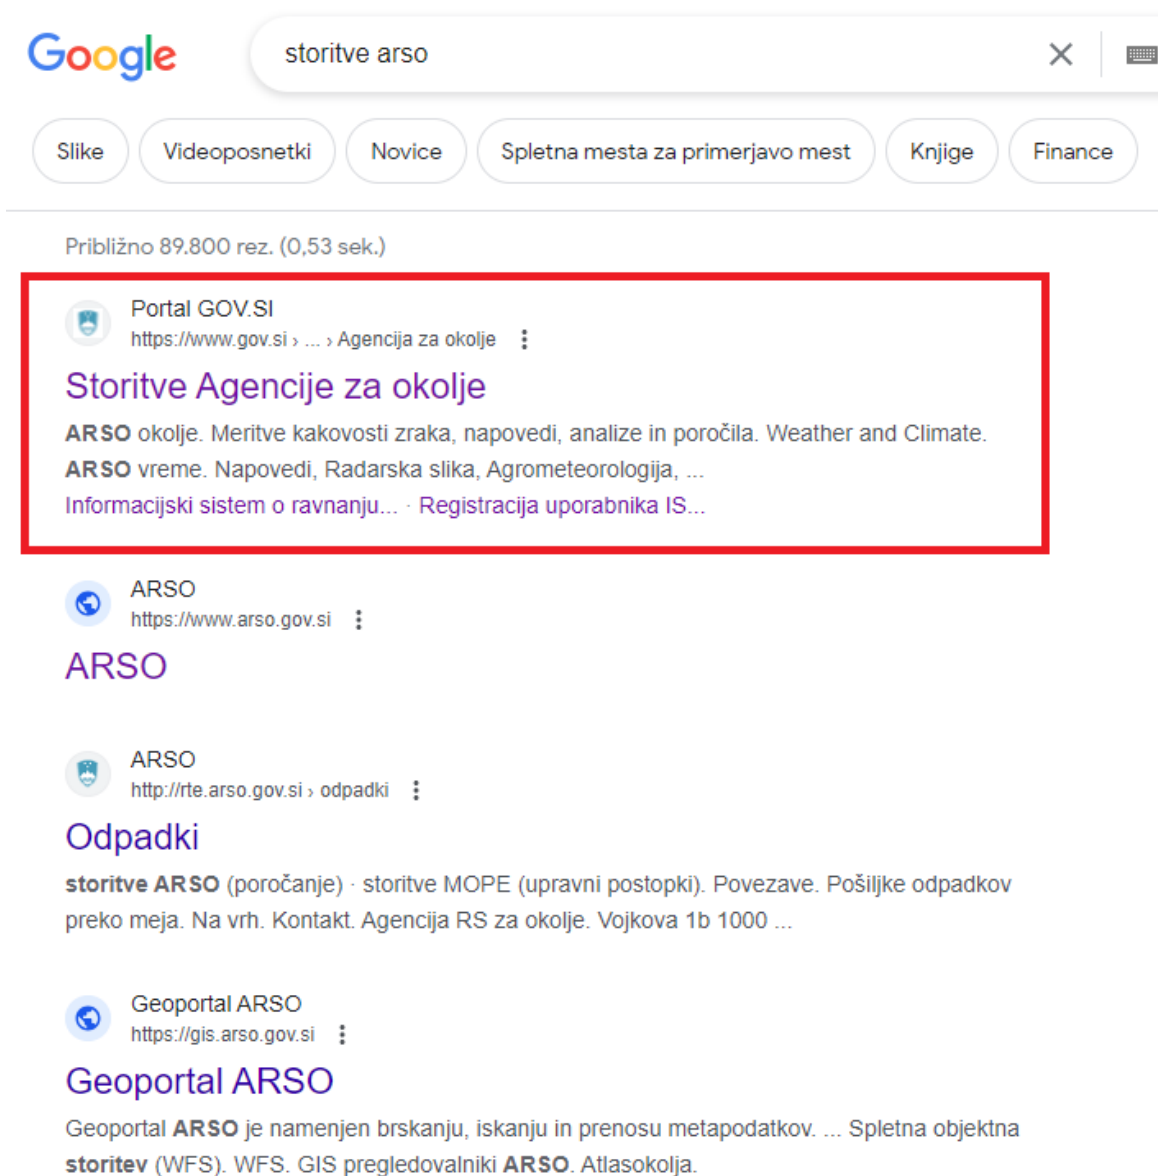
Google

storitve arso

Slike
Videoposnetki
Novice
Spletna mesta za primerjavo mest
Knjige
Finance

Približno 89.800 rez. (0,53 sek.)

Portal GOV.SI
https://www.gov.si › ... › Agencija za okolje

Storitve Agencije za okolje

ARSO okolje. Meritve kakovosti zraka, napovedi, analize in poročila. Weather and Climate. ARSO vreme. Napovedi, Radarska slika, Agrometeorologija, ...

Informacijski sistem o ravnanju... · Registracija uporabnika IS...

ARSO
https://www.arso.gov.si

ARSO

ARSO
http://rte.arso.gov.si › odpadki

Odpadki

storitve ARSO (poročanje) · storitve MOPE (upravni postopki). Povezave. Pošiljke odpadkov preko meja. Na vrh. Kontakt. Agencija RS za okolje. Vojkova 1b 1000 ...

Geoportal ARSO
https://gis.arso.gov.si

Geoportal ARSO

Geoportal ARSO je namenjen brskanju, iskanju in prenosu metapodatkov. ... Spletna objektna storitev (WFS). WFS. GIS pregledovalniki ARSO. Atlasokolja.